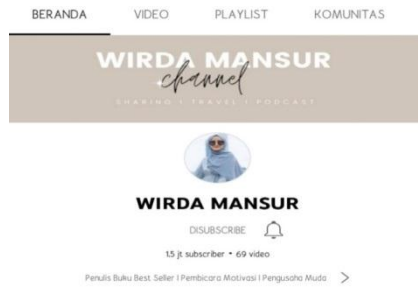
BERANDA VIDEO PLAYLIST KOMUNITAS

WIRDA MANSUR
channel
SHARING | TRAVEL | PODCAST

WIRDA MANSUR
DISUBSCRIBE
1,5 jt subscriber • 69 video
Penulis Buku Best Seller | Pembicara Motivasi | Pengusaha Muda >